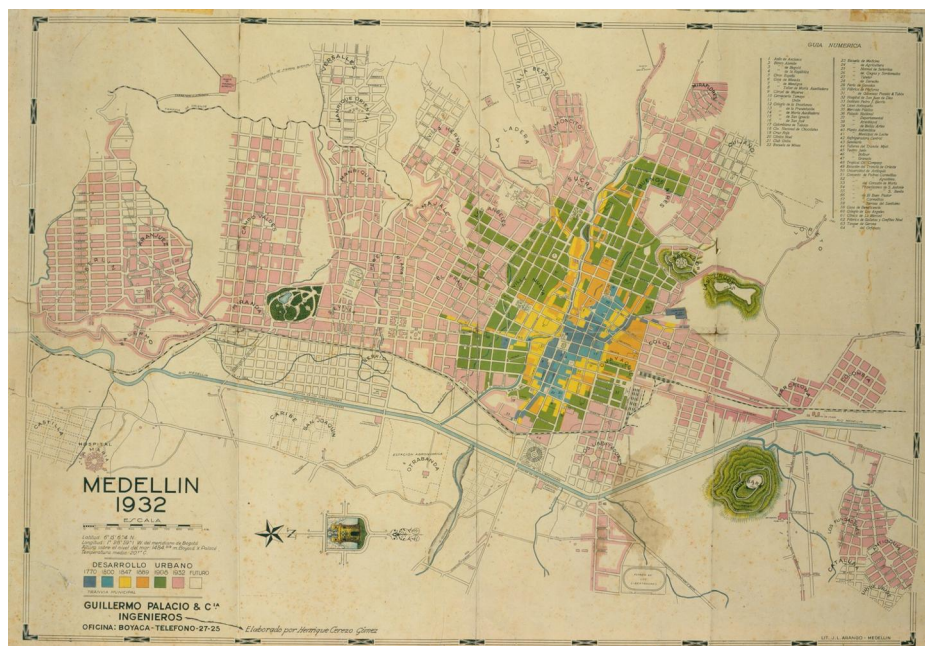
GUIA NUMERADA

MEDELLIN
1932

ESCALA

DESARROLLO URBANO
1770 1800 1847 1889 1908 1932 FUTURO

GUILLERMO PALACIO & C$^{IA}$
INGENIEROS
OFICINA: BOYACA - TELEFONO 27-25

Elaborado por Henrique Cereso Gómez

LA LADERA
BUENOS AIRES
OTRABANDA
CARIBE
SAN JORGE
CASTILLA
AMERICA
ROBLEDO
CAMPO VALDES
MANRIQUE
BOSTON
AGUACATAL
VILLA NUEVA
COLON
GUAYAQUIL
EL POBLADO

LIT. J. L. ARANGO - MEDELLIN